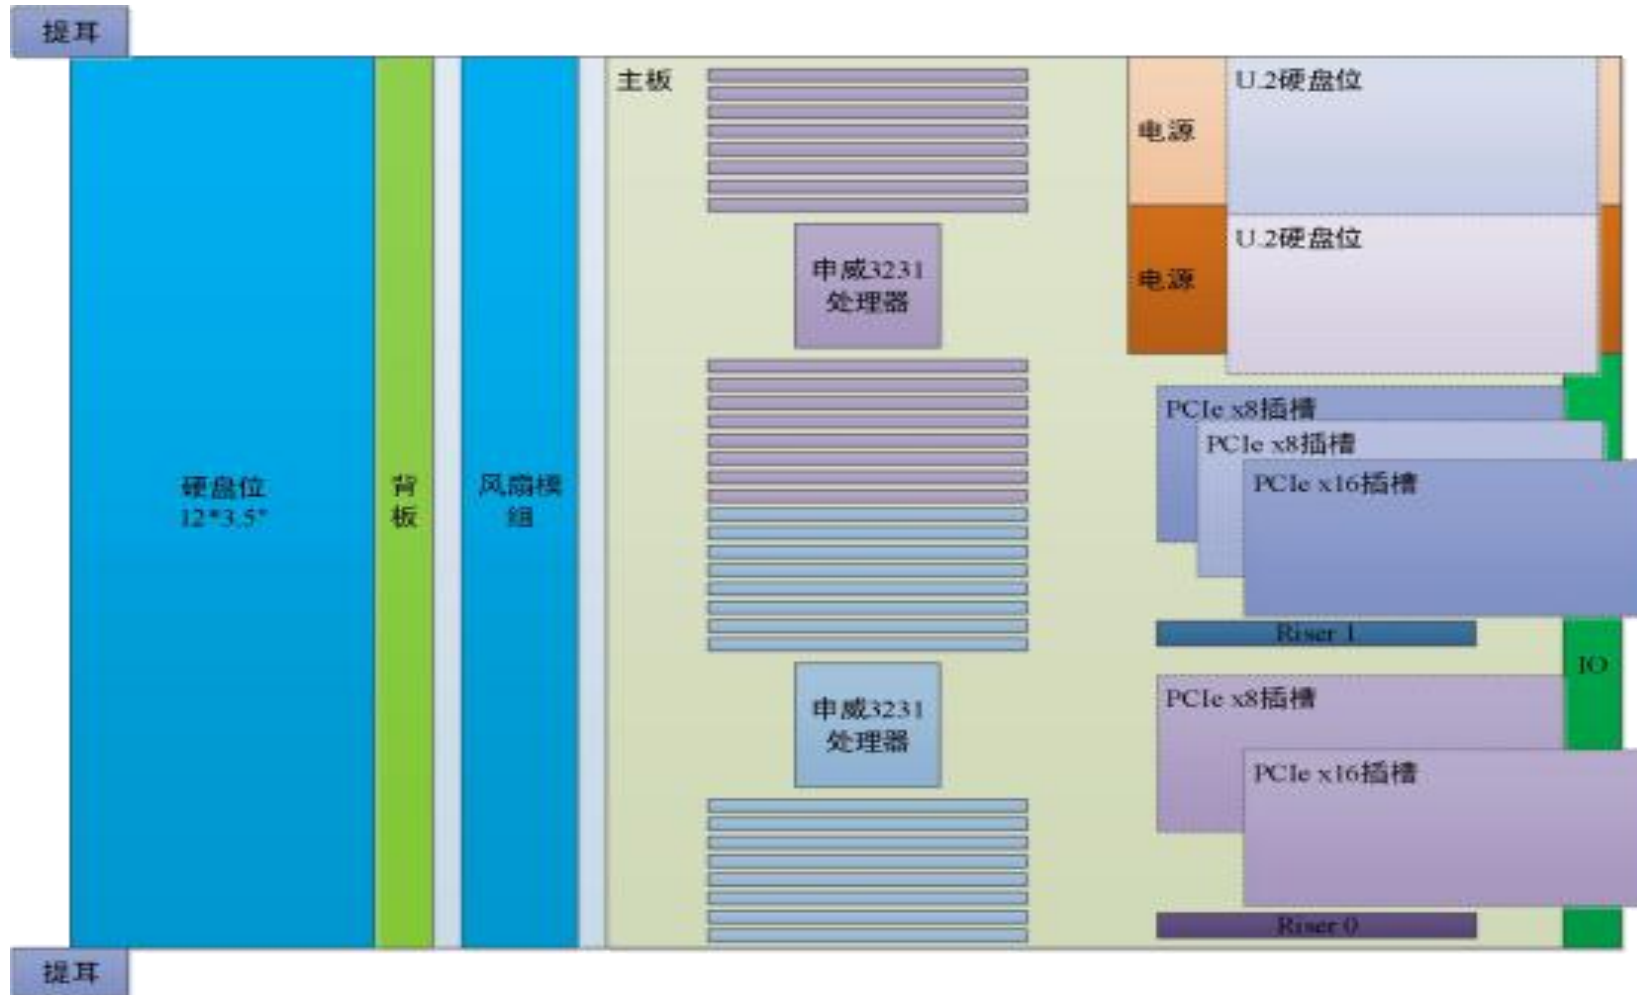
提耳

硬盘位
12*3.5"

背板

风扇模组

主板

申威3231
处理器

申威3231
处理器

电源

U.2硬盘位

电源

U.2硬盘位

PCIe x8插槽

PCIe x8插槽

PCIe x16插槽

Riser 1

IO

PCIe x8插槽

PCIe x16插槽

Riser 0

提耳